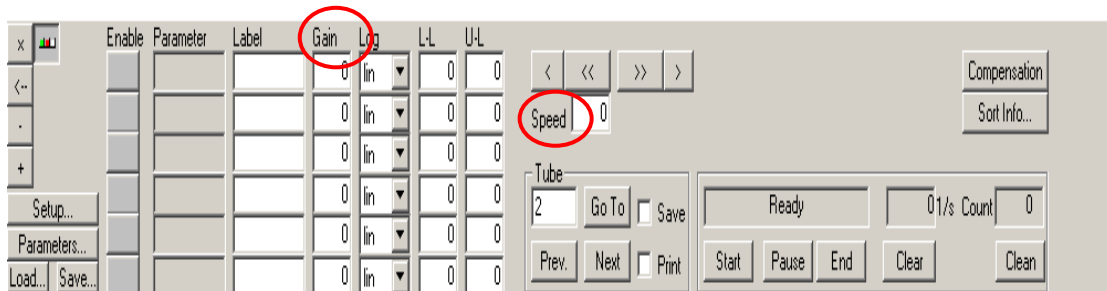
x
<--
-
+
Setup...
Parameters...
Load... Save...

| Enable | Parameter | Label | Gain | Log | L-L | U-L |
|---|---|---|---|---|---|---|
| | | | 0 | lin | 0 | 0 |
| | | | 0 | lin | 0 | 0 |
| | | | 0 | lin | 0 | 0 |
| | | | 0 | lin | 0 | 0 |
| | | | 0 | lin | 0 | 0 |
| | | | 0 | lin | 0 | 0 |

< << >> >
Speed 0
Compensation
Sort Info...
Tube
2 Go To Save
Prev. Next Print
Ready
0 1/s Count 0
Start Pause End Clear Clean